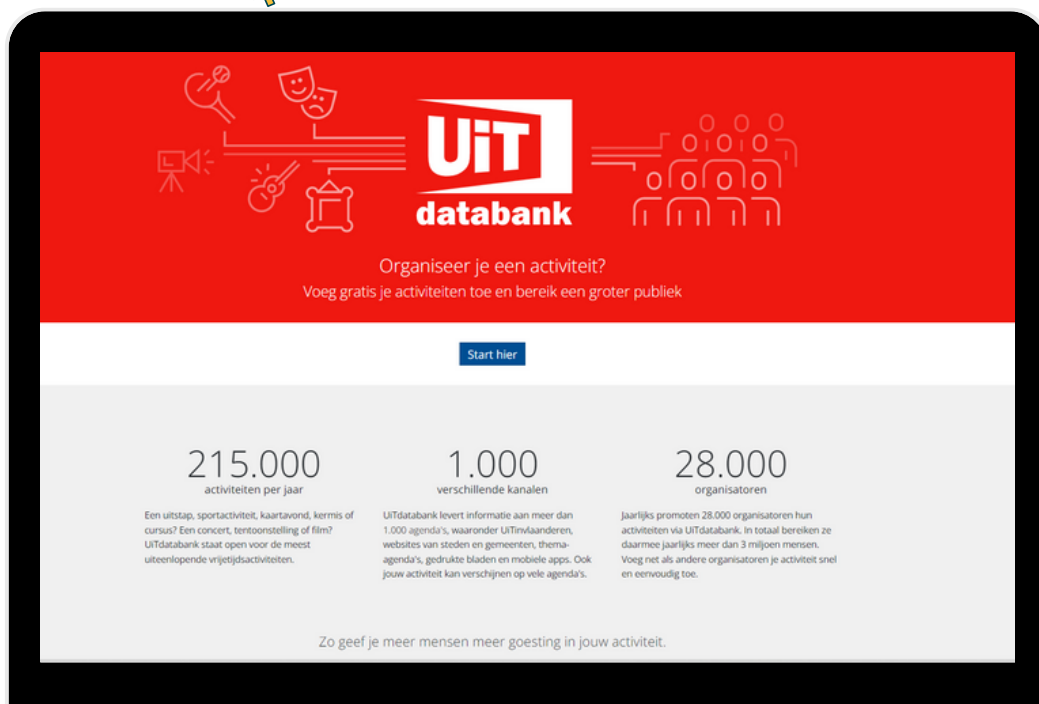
UiT
databank

Organiseer je een activiteit?
Voeg gratis je activiteiten toe en bereik een groter publiek

Start hier

215.000
activiteiten per jaar

Een uitstap, sportactiviteit, kaartavond, kermis of cursus? Een concert, tentoonstelling of film? UiTdatabank staat open voor de meest uiteenlopende vrijetijdsactiviteiten.

1.000
verschillende kanalen

UiTdatabank levert informatie aan meer dan 1.000 agenda's, waaronder UiTinvlaanderen, websites van steden en gemeenten, thema-agenda's, gedrukte bladen en mobiele apps. Ook jouw activiteit kan verschijnen op vele agenda's.

28.000
organisatoren

Jaarlijks promoten 28.000 organisatoren hun activiteiten via UiTdatabank. In totaal bereiken ze daarmee jaarlijks meer dan 3 miljoen mensen. Voeg net als andere organisatoren je activiteit snel en eenvoudig toe.

Zo geef je meer mensen meer goesting in jouw activiteit.